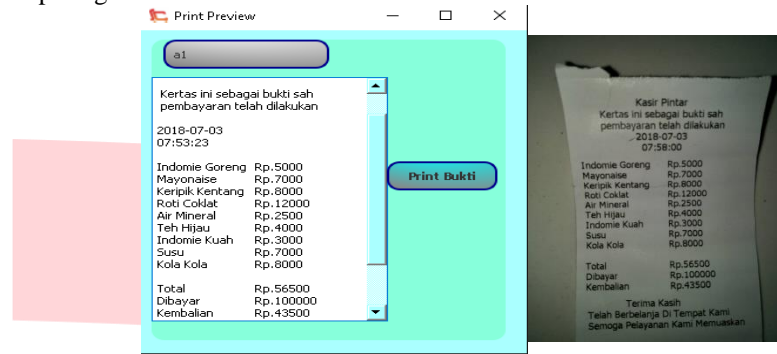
Print Preview

a1

Kertas ini sebagai bukti sah pembayaran telah dilakukan

2018-07-03
07:53:23

| | |
|---|---|
| Indomie Goreng | Rp.5000 |
| Mayonaise | Rp.7000 |
| Keripik Kentang | Rp.8000 |
| Roti Coklat | Rp.12000 |
| Air Mineral | Rp.2500 |
| Teh Hijau | Rp.4000 |
| Indomie Kuah | Rp.3000 |
| Susu | Rp.7000 |
| Kola Kola | Rp.8000 |

| | |
|---|---|
| Total | Rp.56500 |
| Dibayar | Rp.100000 |
| Kembalian | Rp.43500 |

Print Bukti

Kasir Pintar
Kertas ini sebagai bukti sah pembayaran telah dilakukan
2018-07-03
07:58:00

| | |
|---|---|
| Indomie Goreng | Rp.5000 |
| Mayonaise | Rp.7000 |
| Keripik Kentang | Rp.8000 |
| Roti Coklat | Rp.12000 |
| Air Mineral | Rp.2500 |
| Teh Hijau | Rp.4000 |
| Indomie Kuah | Rp.3000 |
| Susu | Rp.7000 |
| Kola Kola | Rp.8000 |

| | |
|---|---|
| Total | Rp.56500 |
| Dibayar | Rp.100000 |
| Kembalian | Rp.43500 |

Terima Kasih
Telah Berbelanja Di Tempat Kami
Semoga Pelayanan Kami Memuaskan